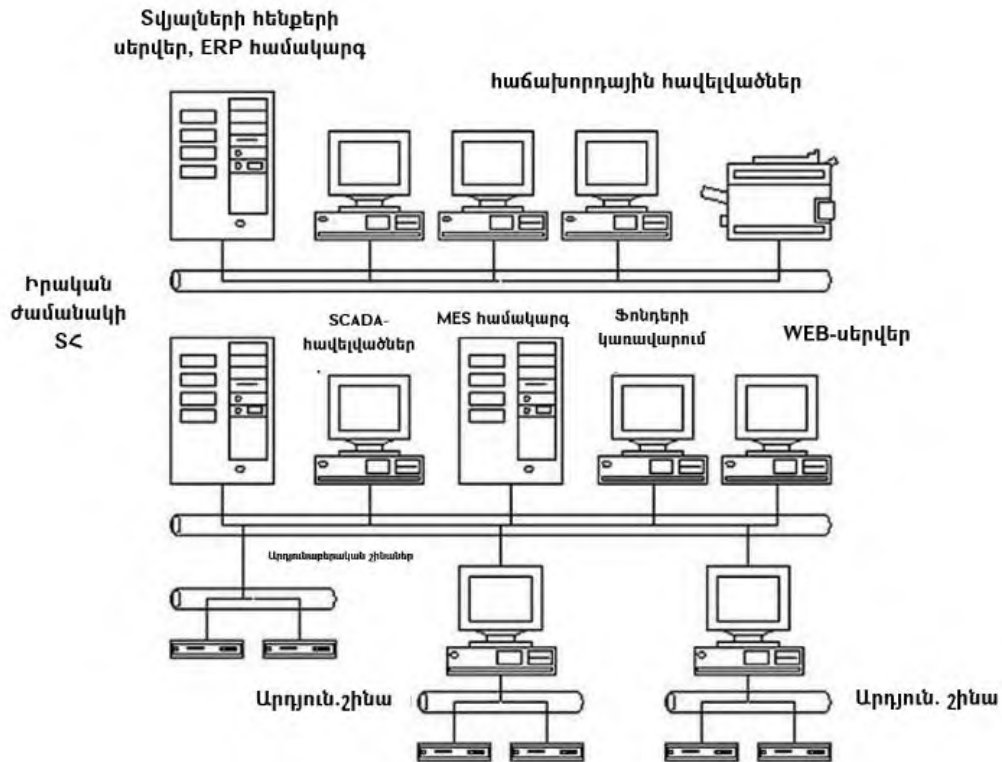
Տվյալների հենքերի սերվեր, ERP համակարգ

հաճախորդային հավելվածներ

Իրական ժամանակի ՏՀ

SCADA-հավելվածներ

MES համակարգ

Ֆոնդերի կառավարում

WEB-սերվեր

Արդյունաբերական շինաներ

Արդյուն.շինա

Արդյուն. շինա